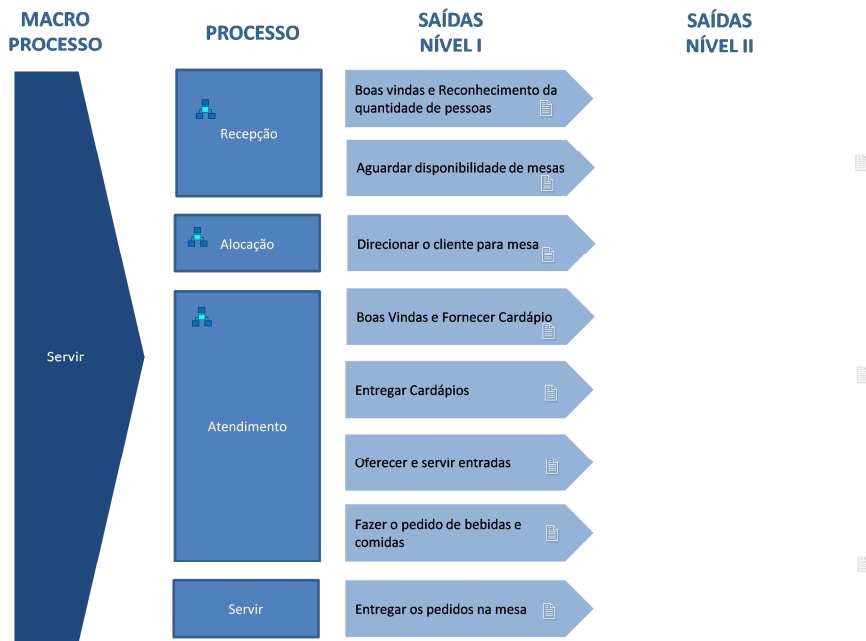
MACRO PROCESSO

PROCESSO

SAÍDAS NÍVEL I

SAÍDAS NÍVEL II

Servir

Recepção

Alocação

Atendimento

Servir

Boas vindas e Reconhecimento da quantidade de pessoas

Aguardar disponibilidade de mesas

Direcionar o cliente para mesa

Boas Vindas e Fornecer Cardápio

Entregar Cardápios

Oferecer e servir entradas

Fazer o pedido de bebidas e comidas

Entregar os pedidos na mesa